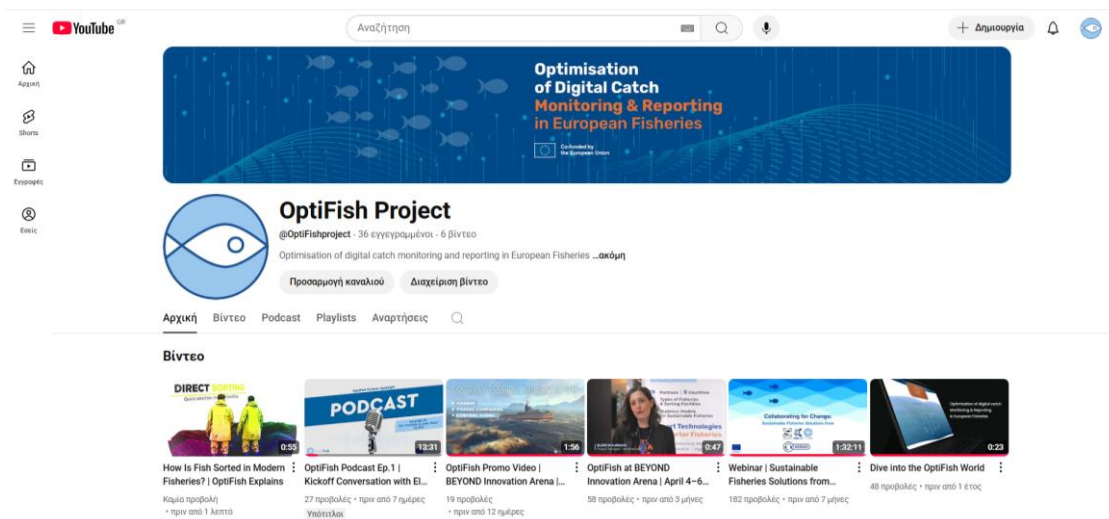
YouTube GR

Αναζήτηση

+ Δημιουργία

Αρχική

Shorts

Εγγραφές

Εσείς

Optimisation of Digital Catch Monitoring & Reporting in European Fisheries

Co-funded by the European Union

OptiFish Project

@OptiFishproject · 36 εγγεγραμμένοι · 6 βίντεο

Optimisation of digital catch monitoring and reporting in European Fisheries ...ακόμη

Προσαρμογή καναλιού

Διαχείριση βίντεο

Αρχική Βίντεο Podcast Playlists Αναρτήσεις

Βίντεο

DIRECT SORTING

0:55

How Is Fish Sorted in Modern Fisheries? | OptiFish Explains

Καμία προβολή · πριν από 1 λεπτό

PODCAST

13:31

OptiFish Podcast Ep.1 | Kickoff Conversation with El...

27 προβολές · πριν από 7 ημέρες

Υπότιτλοι

1:56

OptiFish Promo Video | BEYOND Innovation Arena |...

19 προβολές · πριν από 12 ημέρες

Smart Technologies for Fisheries

0:47

OptiFish at BEYOND Innovation Arena | April 4–6...

58 προβολές · πριν από 3 μήνες

Collaborating for Change: Sustainable Fisheries Solutions from

1:32:11

Webinar | Sustainable Fisheries Solutions from...

182 προβολές · πριν από 7 μήνες

0:23

Dive into the OptiFish World

48 προβολές · πριν από 1 έτος